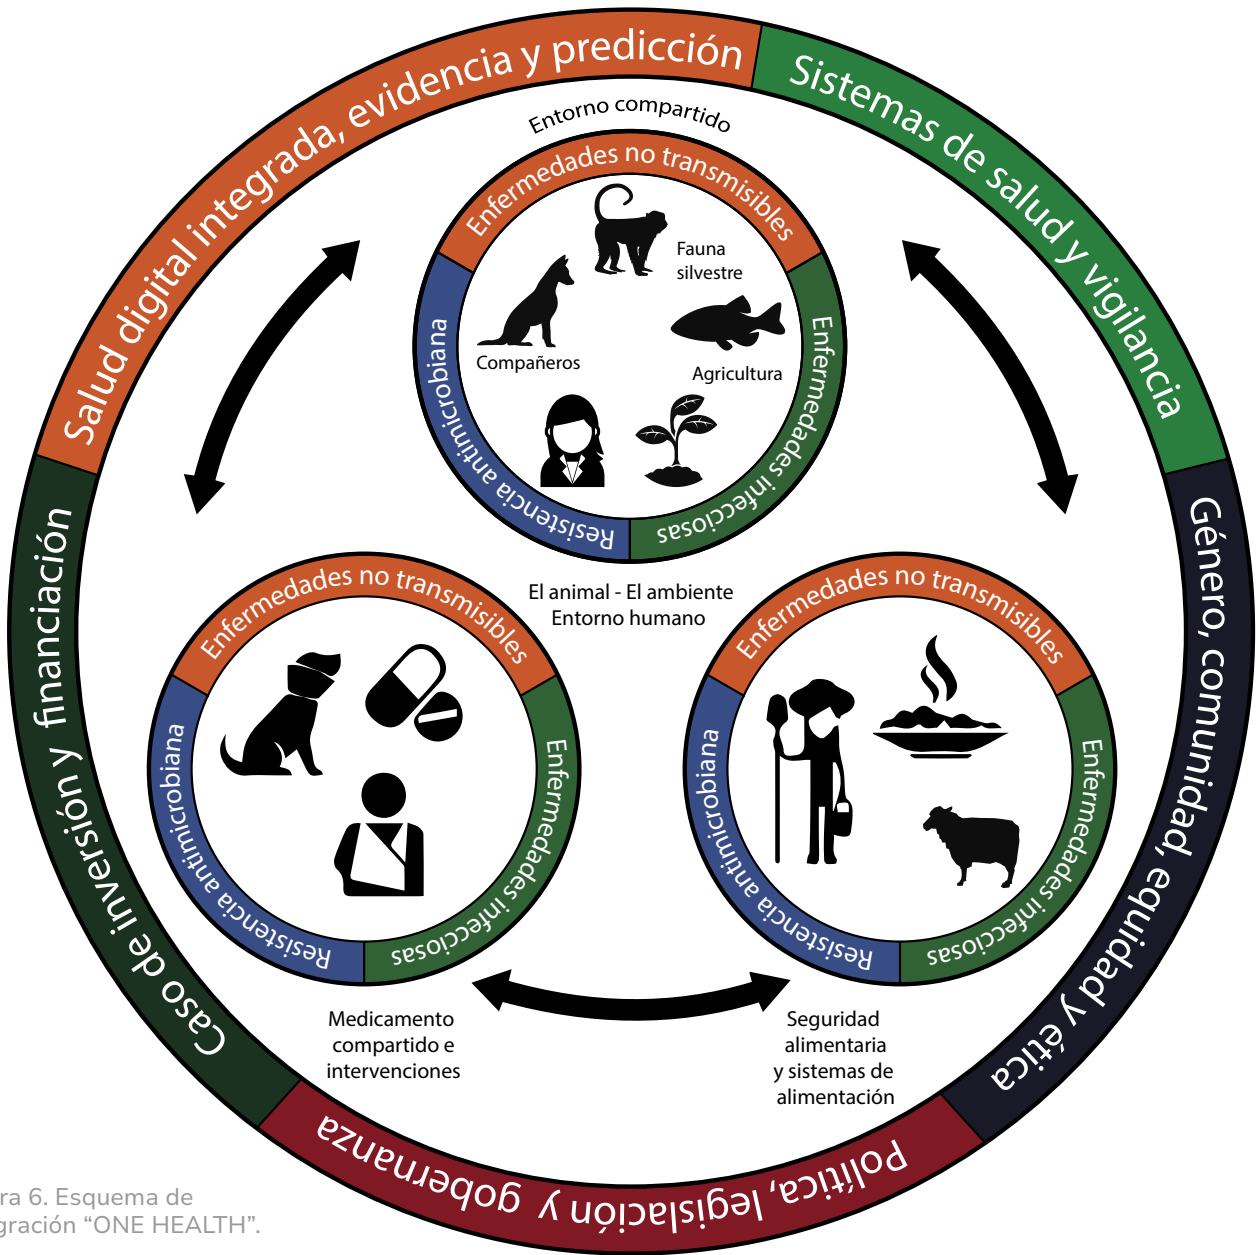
Salud digital integrada, evidencia y predicción

Sistemas de salud y vigilancia

Género, comunidad, equidad y ética

Política, legislación y gobernanza

Caso de inversión y financiación

Entorno compartido

Enfermedades no transmisibles

Fauna silvestre

Compañeros

Agricultura

Enfermedades infecciosas

Resistencia antimicrobiana

El animal - El ambiente
Entorno humano

Enfermedades no transmisibles

Enfermedades infecciosas

Resistencia antimicrobiana

Enfermedades no transmisibles

Enfermedades infecciosas

Resistencia antimicrobiana

Medicamento compartido e intervenciones

Seguridad alimentaria y sistemas de alimentación

ra 6. Esquema de
gración “ONE HEALTH”.